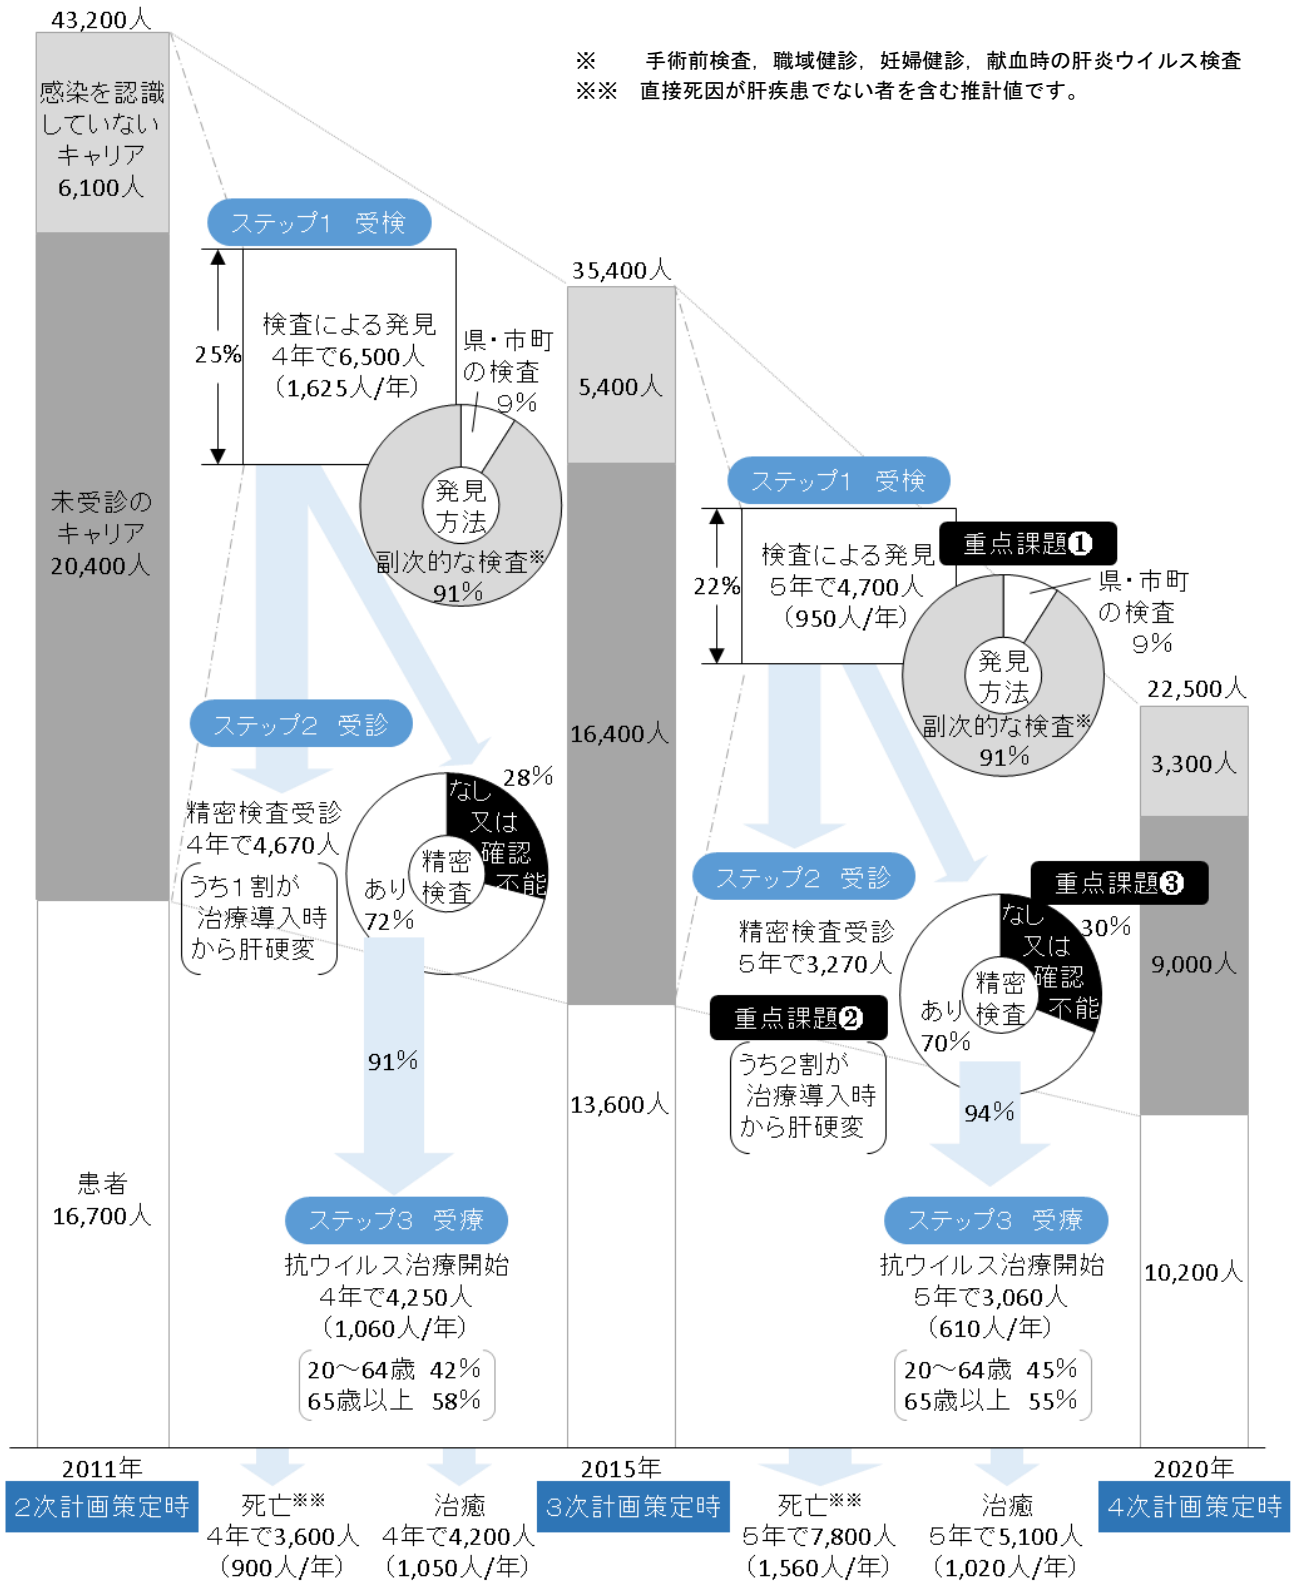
43,200人

感染を認識していないキャリア
6,100人

未受診のキャリア
20,400人

患者
16,700人

2011年
2次計画策定時

※　手術前検査，職域健診，妊婦健診，献血時の肝炎ウイルス検査
※※　直接死因が肝疾患でない者を含む推計値です。

ステップ1　受検

25%
検査による発見
4年で6,500人
（1,625人/年）

県・市町の検査
9%

発見方法

副次的な検査※
91%

ステップ2　受診

精密検査受診
4年で4,670人

うち1割が治療導入時から肝硬変

なし又は確認不能
28%

精密検査

あり
72%

91%

ステップ3　受療

抗ウイルス治療開始
4年で4,250人
（1,060人/年）

20～64歳　42%
65歳以上　58%

死亡※※
4年で3,600人
（900人/年）

治癒
4年で4,200人
（1,050人/年）

35,400人

5,400人

16,400人

13,600人

2015年
3次計画策定時

ステップ1　受検

22%
検査による発見
5年で4,700人
（950人/年）

重点課題❶

県・市町の検査
9%

発見方法

副次的な検査※
91%

ステップ2　受診

精密検査受診
5年で3,270人

重点課題❷

うち2割が治療導入時から肝硬変

重点課題❸

なし又は確認不能
30%

精密検査

あり
70%

94%

ステップ3　受療

抗ウイルス治療開始
5年で3,060人
（610人/年）

20～64歳　45%
65歳以上　55%

死亡※※
5年で7,800人
（1,560人/年）

治癒
5年で5,100人
（1,020人/年）

22,500人

3,300人

9,000人

10,200人

2020年
4次計画策定時